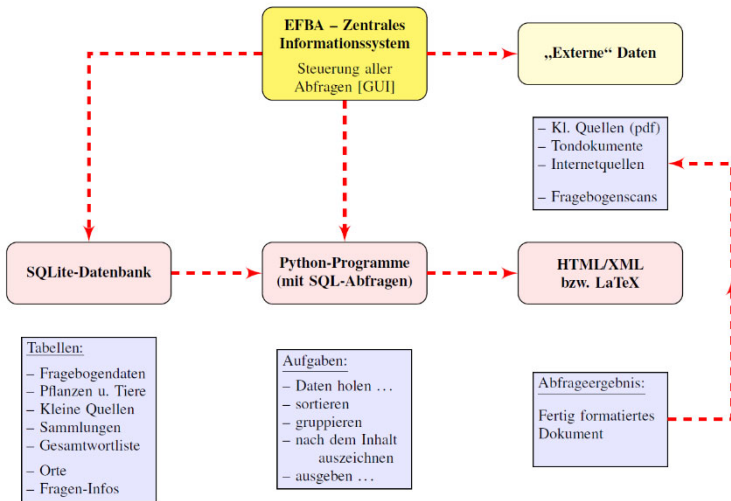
EFBA – Zentrales Informationssystem

Steuerung aller Abfragen [GUI]

„Externe“ Daten

– Kl. Quellen (pdf)
– Tondokumente
– Internetquellen

– Fragebogenscans

SQLite-Datenbank

Python-Programme (mit SQL-Abfragen)

HTML/XML bzw. LaTeX

Tabellen:

– Fragebogendaten
– Pflanzen u. Tiere
– Kleine Quellen
– Sammlungen
– Gesamtwortliste

– Orte
– Fragen-Infos

Aufgaben:

– Daten holen ...
– sortieren
– gruppieren
– nach dem Inhalt auszeichnen
– ausgeben ...

Abfrageergebnis:

Fertig formatiertes Dokument